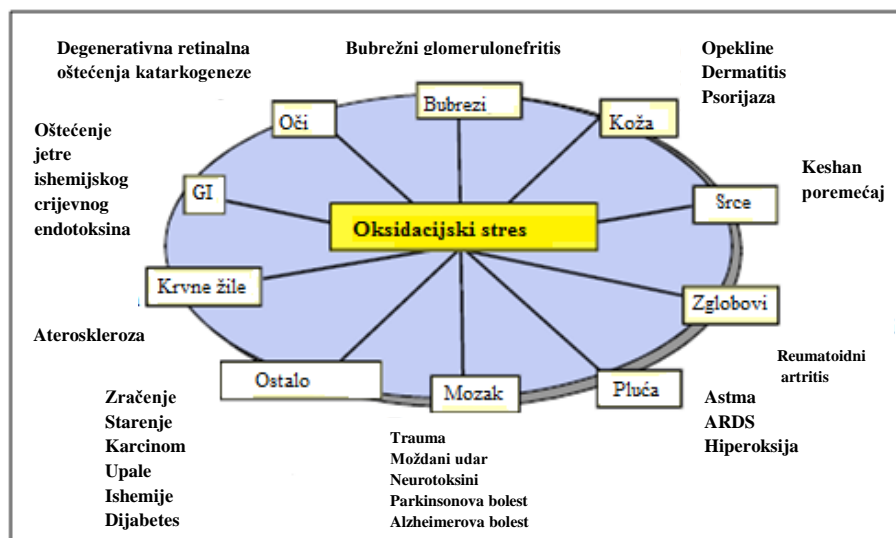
Degenerativna retinalna oštećenja katarkogeneze

Bubrežni glomerulonefritis

Opekline
Dermatitis
Psorijaza

Oči

Bubrezi

Koža

Oštećenje jetre ishemijskog crijevnog endotoksina

GI

Keshan poremećaj

Srce

Oksidacijski stres

Krvne žile

Zglobovi

Ateroskleroza

Reumatoidni artritis

Ostalo

Mozak

Pluća

Zračenje
Starenje
Karcinom
Upale
Ishemije
Dijabetes

Trauma
Moždani udar
Neurotoksini
Parkinsonova bolest
Alzheimerova bolest

Astma
ARDS
Hiperoksija